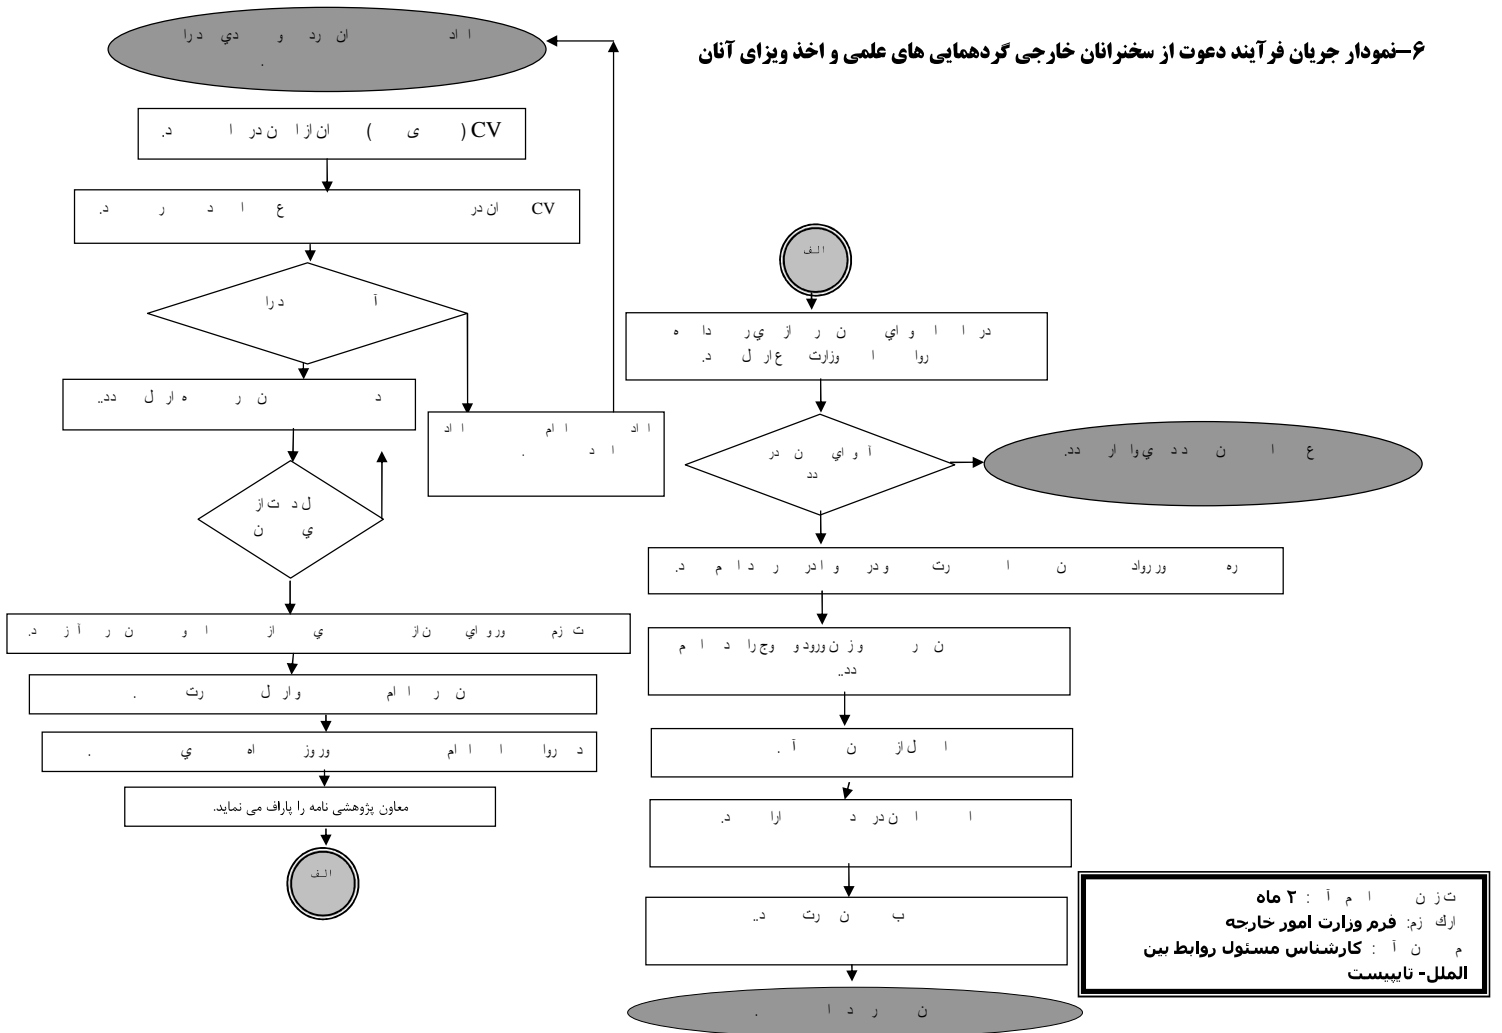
۶–نمودار جریان فرآیند دعوت از سخنرانان خارجی گردهمایی های علمی و اخذ ویزای آنان

اد ان رد و دي درا .

CV ( ى ) ان از ان در ا د.

CV ان در ع ا د ر د.

آ درا

د ن ر ه ار ل دد.

ل د ت از ي ن

اد ام اد ا د .

ت زم ورو اي ن از ي از ا و ن ر آ ز د.

ن ر ا ام وار ل رت .

د روا ا ام وروز اه ي .

معاون پژوهشی نامه را پاراف می نماید.

الف

الف

در ا ا و اي ن ر از ي ر داه روا ا وزارت ع ار ل د.

آ و اي ن در دد

ع ا ن دد ي وا ار دد.

ره ورواد ن ا رت ودر وادر ر دا م د.

ن ر وز ن ورود و وجرا د ا م دد.

ا ل از ن آ .

ا ا ن در د ارا د.

ب ن رت د.

ن ر د ا .

ت ز ن ا م آ : ۲ ماه
ارك زم: فرم وزارت امور خارجه
م ن آ : کارشناس مسئول روابط بین الملل- تایپیست